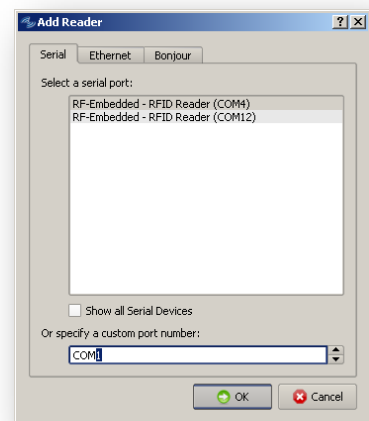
Add Reader

?

X

Serial

Ethernet

Bonjour

Select a serial port:

RF-Embedded - RFID Reader (COM4)

RF-Embedded - RFID Reader (COM12)

Show all Serial Devices

Or specify a custom port number:

COM1

OK

Cancel